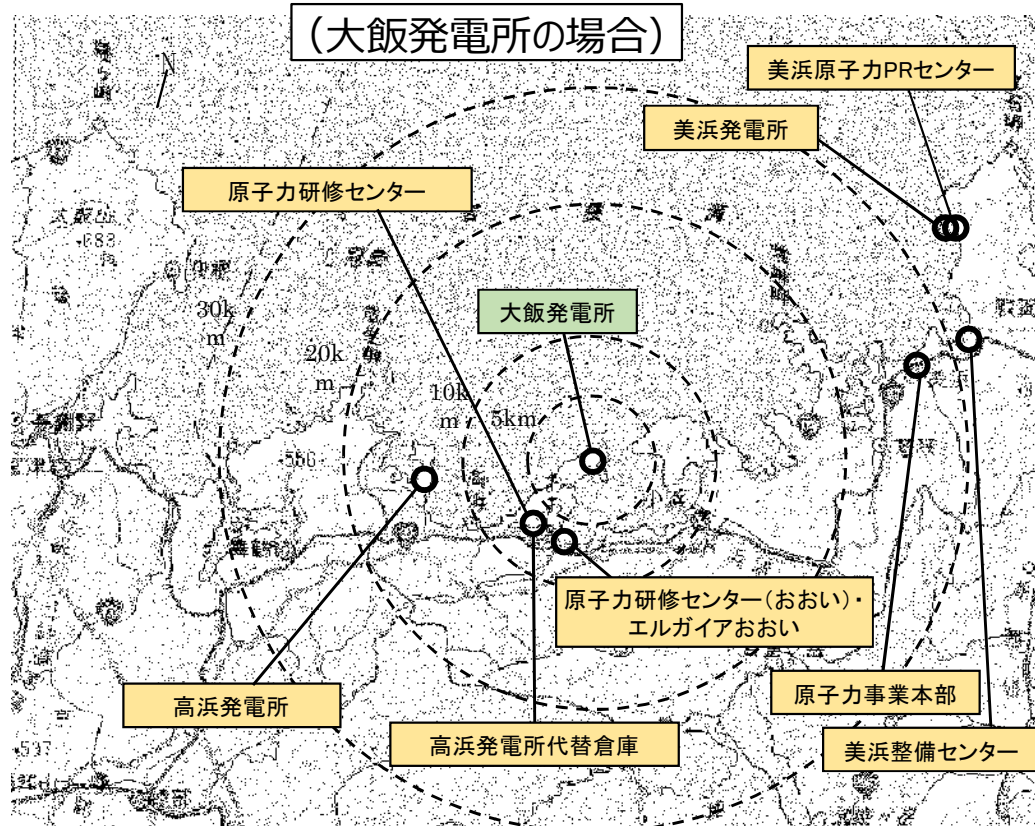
（大飯発電所の場合）

N

美浜原子力PRセンター

美浜発電所

原子力研修センター

大飯発電所

30km

20km

10km

5km

683

566

597

原子力研修センター（おおい）・
エルガイアおおい

高浜発電所

高浜発電所代替倉庫

原子力事業本部

美浜整備センター